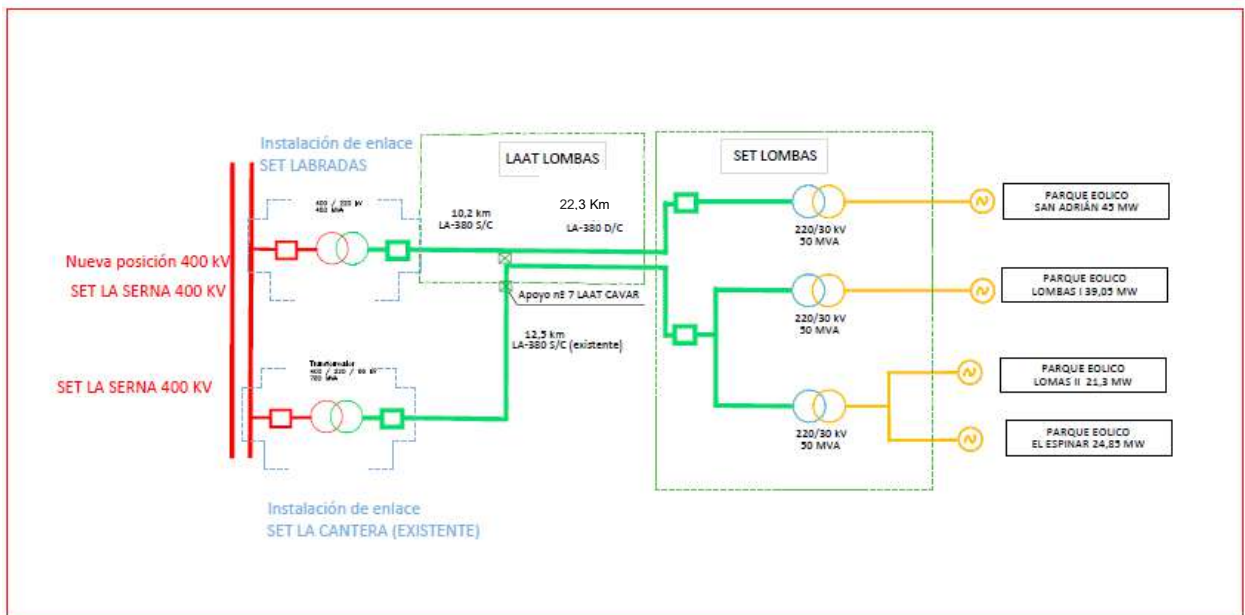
Instalación de enlace
SET LABRADAS

LAAT LOMBAS

SET LOMBAS

400 / 220 kV
450 MVA

10,2 km
LA-380 S/C

22,3 Km
LA-380 D/C

Nueva posición 400 kV
SET LA SERNA 400 KV

Apoyo nº 7 LAAT CAVAR

12,5 km
LA-380 S/C (existente)

SET LA SERNA 400 KV

Trafo
400 / 220 / 30 kV
700 MVA

Instalación de enlace
SET LA CANTERA (EXISTENTE)

220/30 kV
50 MVA

220/30 kV
50 MVA

220/30 kV
50 MVA

PARQUE EOLICO
SAN ADRIÁN 45 MW

PARQUE EOLICO
LOMBAS I 39,05 MW

PARQUE EOLICO
LOMAS II 21,3 MW

PARQUE EOLICO
EL ESPINAR 24,85 MW